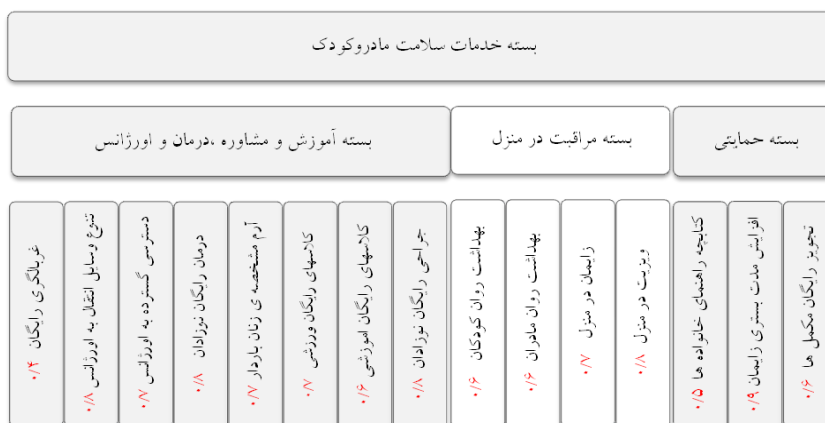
بسته خدمات سلامت مادروکودک

بسته حمایتی

بسته مراقبت در منزل

بسته آموزش و مشاوره ،درمان و اورژانس

تجویز رایگان مکمل ها ۰/۶

افزایش مدت بستری زایمان ۰/۹

کتابچه راهنمای خانواده ها ۰/۵

ویزیت در منزل ۰/۸

زایمان در منزل ۰/۷

بهداشت روان مادران ۰/۶

بهداشت روان کودکان ۰/۶

جراحی رایگان نوزادان ۰/۸

کلاسهای رایگان اموزشی ۰/۶

کلاسهای رایگان ورزش ۰/۷

آرم مشخصه ی زنان باردار ۰/۷

درمان رایگان نوزادان ۰/۸

دسترسی گسترده به اورژانس ۰/۷

تنوع وسایل انتقال به اورژانس ۰/۸

غربالگری رایگان ۰/۴